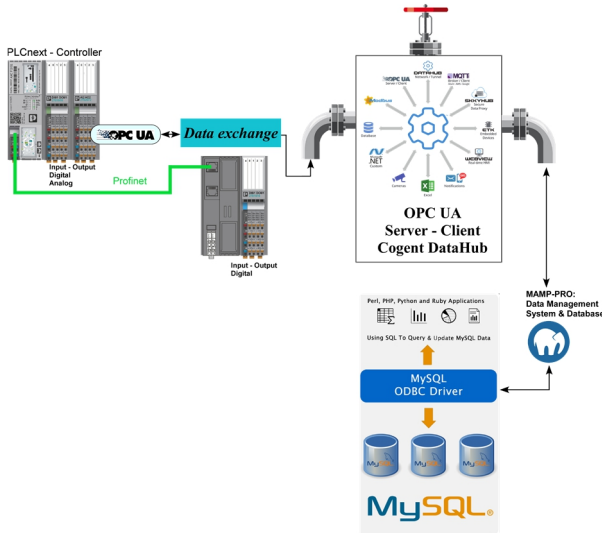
PLCnext - Controller

OPC UA

Data exchange

Input - Output
Digital
Analog

Profinet

Input - Output
Digital

OPC UA
Server - Client
Cogent DataHub

DATAHUB
MQTT
OPC UA
SKYHUB
ETK
WEBVIEW
Database
.NET
Excel

MAMP-PRO:
Data Management
System & Database

Perl, PHP, Python and Ruby Applications

Using SQL To Query & Update MySQL Data

MySQL
ODBC Driver

MySQL
MySQL
MySQL

MySQL